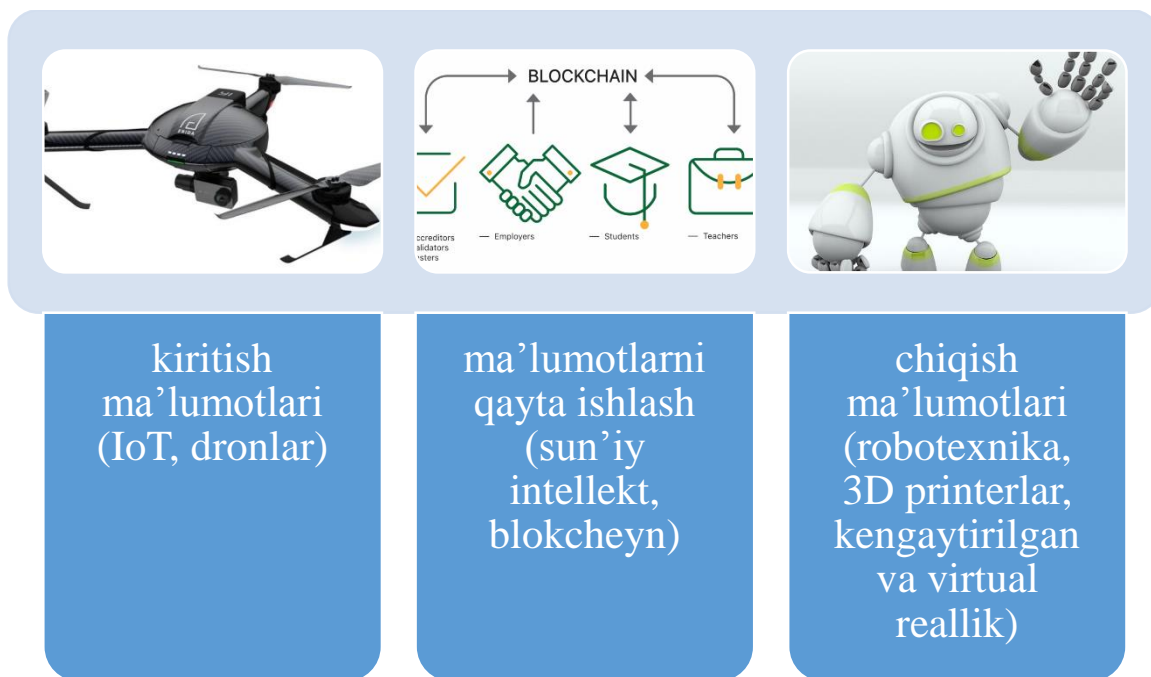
BLOCKCHAIN

ccreditors
alidators
sters

— Employers

— Students

— Teachers

kiritish ma’lumotlari (IoT, dronlar)

ma’lumotlarni qayta ishlash (sun’iy intellekt, blokcheyn)

chiqish ma’lumotlari (robotexnika, 3D printerlar, kengaytirilgan va virtual reallik)